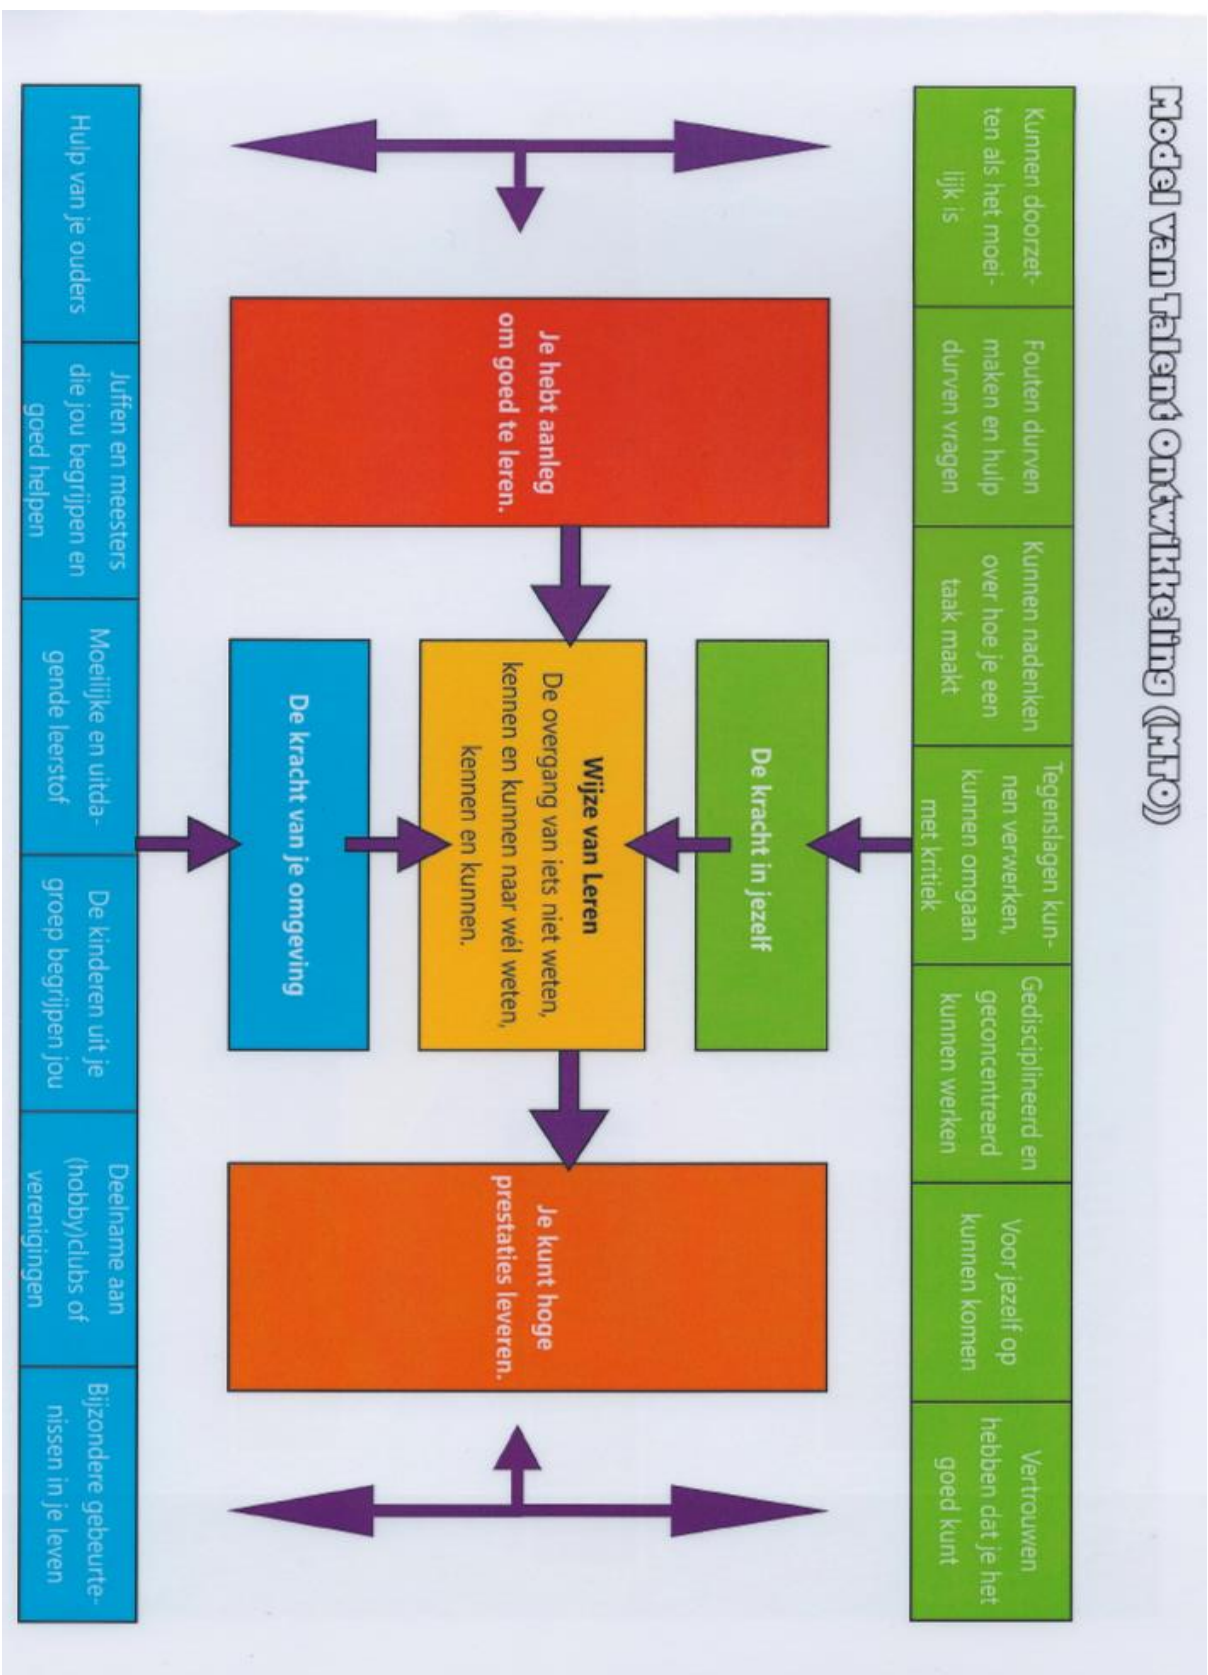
Model van Talent Ontwikkeling (MTO)

Kunnen doorzetten als het moeilijk is

Fouten durven maken en hulp durven vragen

Kunnen nadenken over hoe je een taak maakt

Tegenslagen kunnen verwerken, kunnen omgaan met kritiek

Gedisciplineerd en geconcentreerd kunnen werken

Voor jezelf op kunnen komen

Vertrouwen hebben dat je het goed kunt

De kracht in jezelf

Je hebt aanleg om goed te leren.

Wijze van Leren
De overgang van iets niet weten, kennen en kunnen naar wél weten, kennen en kunnen.

Je kunt hoge prestaties leveren.

De kracht van je omgeving

Hulp van je ouders

Juffen en meesters die jou begrijpen en goed helpen

Moeilijke en uitdagende leerstof

De kinderen uit je groep begrijpen jou

Deelname aan (hobby)clubs of verenigingen

Bijzondere gebeurtenissen in je leven